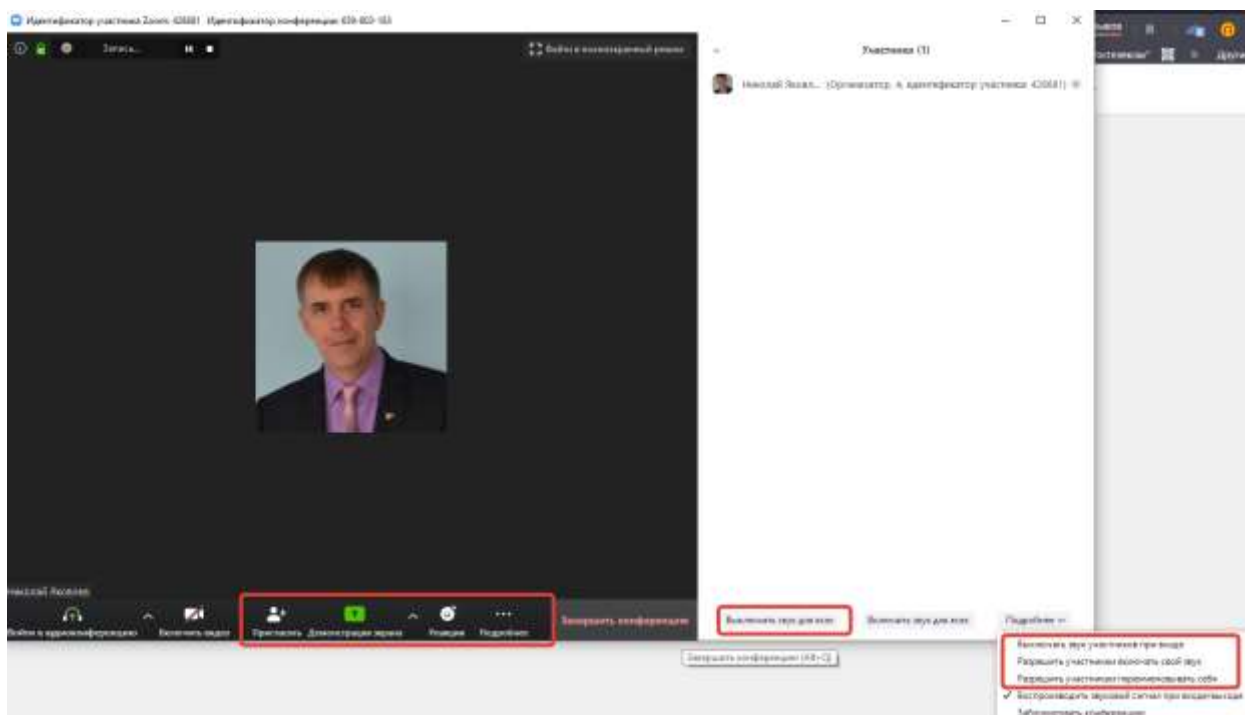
Идентификатор участника Zoom: 426681 Идентификатор конференции: 659-803-183

Запись...

Войти в полноэкранный режим

Участники (1)

Николай Яковл... (Организатор, я, идентификатор участника: 426681)

Николай Яковлев

Войти в аудиоконференцию

Включить видео

Пригласить

Демонстрация экрана

Реакции

Подробнее

Завершить конференцию

Выключить звук для всех

Включить звук для всех

Подробнее

Завершить конференцию (Alt+Q)

Выключать звук участников при входе

Разрешить участникам включать свой звук

Разрешить участникам переименовывать себя

✓ Воспроизводить звуковой сигнал при входе/выходе

Заблокировать конференцию

Другие

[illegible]